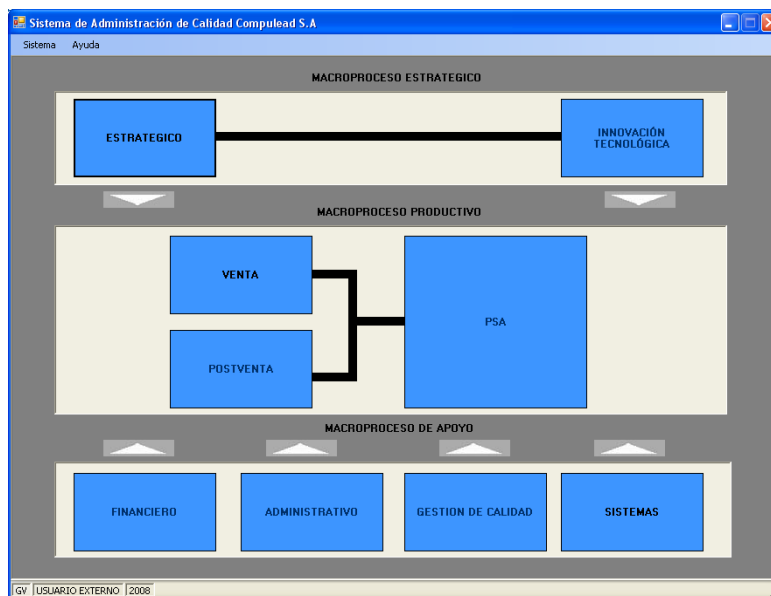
Sistema de Administración de Calidad Compulead S.A

Sistema Ayuda

MACROPROCESO ESTRATEGICO

ESTRATEGICO

INNOVACIÓN TECNOLÓGICA

MACROPROCESO PRODUCTIVO

VENTA

POSTVENTA

PSA

MACROPROCESO DE APOYO

FINANCIERO

ADMINISTRATIVO

GESTION DE CALIDAD

SISTEMAS

GV USUARIO EXTERNO 2008